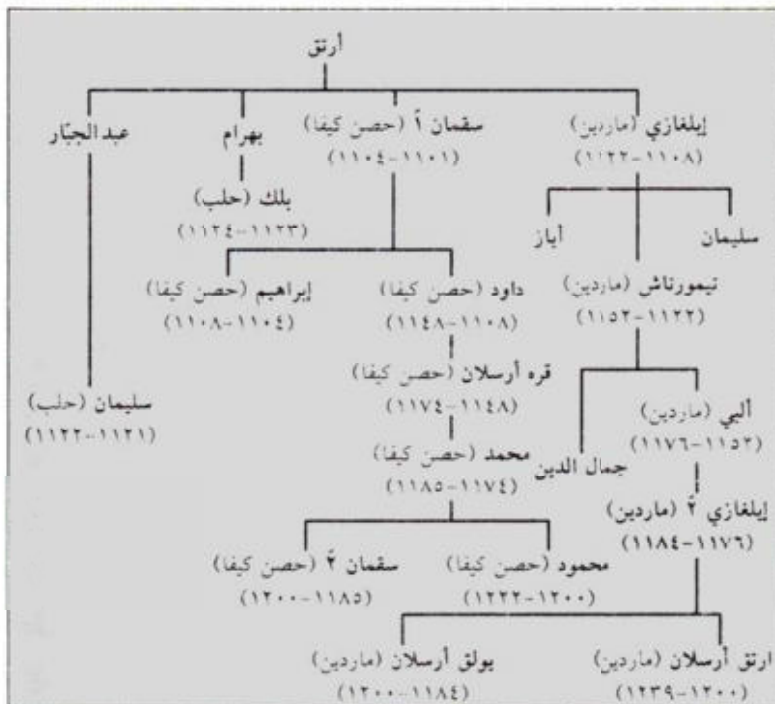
أرتق

إيلغازي (ماردين)
(١١٢٢-١١٠٨)

سقمان ١ (حصن كيفا)
(١١٠٤-١١٠١)

بهرام

عبدالجبّار

بلك (حلب)
(١١٢٤-١١٢٣)

سليمان

أياز

تيمورتاش (ماردين)
(١١٥٢-١١٢٢)

داود (حصن كيفا)
(١١٤٨-١١٠٨)

إبراهيم (حصن كيفا)
(١١٠٨-١١٠٤)

قره أرسلان (حصن كيفا)
(١١٧٤-١١٤٨)

سليمان (حلب)
(١١٢٢-١١٢١)

ألبي (ماردين)
(١١٧٦-١١٥٢)

جمال الدين

محمد (حصن كيفا)
(١١٨٥-١١٧٤)

إيلغازي ٢ (ماردين)
(١١٨٤-١١٧٦)

محمود (حصن كيفا)
(١٢٢٢-١٢٠٠)

سقمان ٢ (حصن كيفا)
(١٢٠٠-١١٨٥)

ارتق أرسلان (ماردين)
(١٢٣٩-١٢٠٠)

يولق أرسلان (ماردين)
(١٢٠٠-١١٨٤)